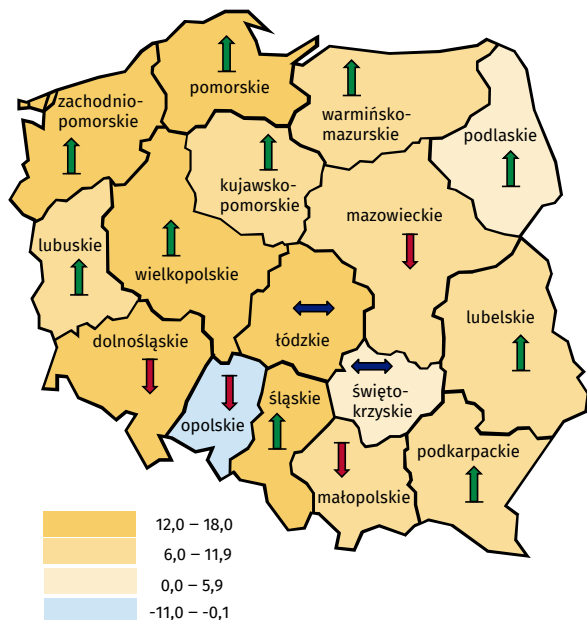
zachodniopomorskie
pomorskie
warmińsko-mazurskie
podlaskie
kujawsko-pomorskie
mazowieckie
lubuskie
wielkopolskie
łódzkie
lubelskie
dolnośląskie
opolskie
śląskie
świętokrzyskie
podkarpackie
małopolskie

12,0 – 18,0
6,0 – 11,9
0,0 – 5,9
-11,0 – -0,1